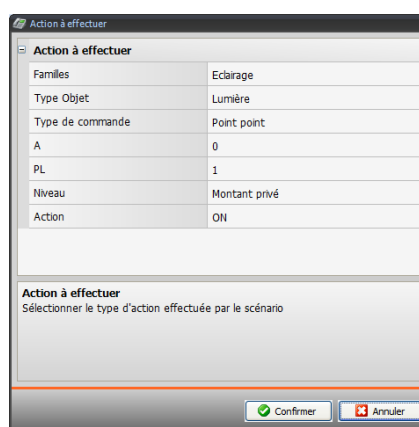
Action à effectuer

Action à effectuer

| Familles | Eclairage |
|---|---|
| Type Objet | Lumière |
| Type de commande | Point point |
| A | 0 |
| PL | 1 |
| Niveau | Montant privé |
| Action | ON |

Action à effectuer
Sélectionner le type d'action effectuée par le scénario

Confirmer
Annuler